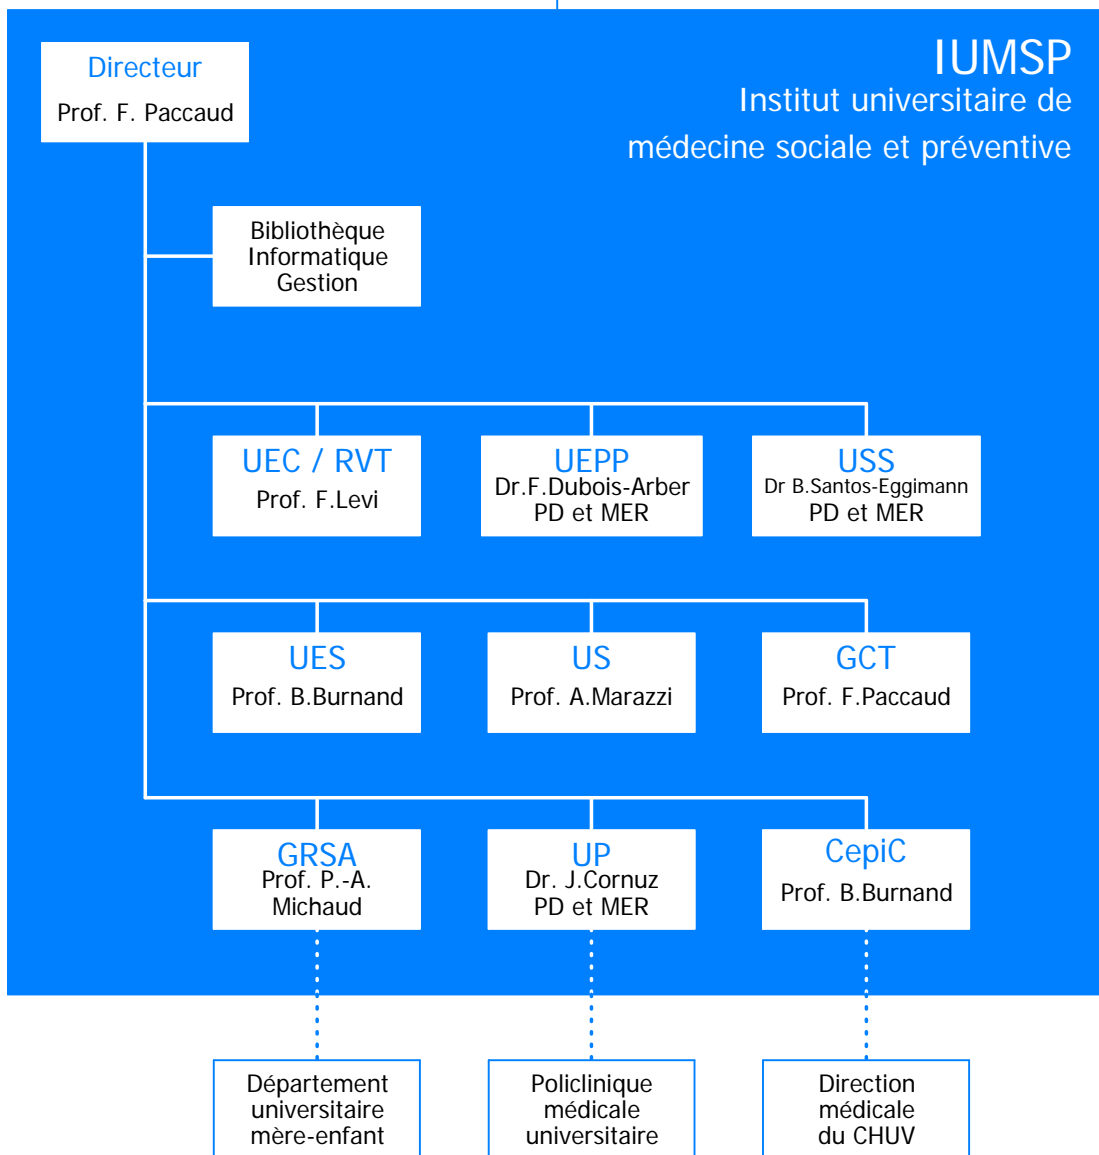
IUMSP
Institut universitaire de médecine sociale et préventive

Directeur
Prof. F. Paccaud

Bibliothèque
Informatique
Gestion

UEC / RVT
Prof. F.Levi

UEPP
Dr.F.Dubois-Arber
PD et MER

USS
Dr B.Santos-Eggimann
PD et MER

UES
Prof. B.Burnand

US
Prof. A.Marazzi

GCT
Prof. F.Paccaud

GRSA
Prof. P.-A. Michaud

UP
Dr. J.Cornuz
PD et MER

CepiC
Prof. B.Burnand

Département universitaire mère-enfant

Policlinique médicale universitaire

Direction médicale du CHUV